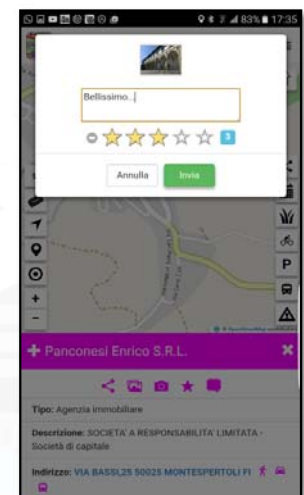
83% 17:35

Bellissimo..|

3

Annulla

Invia

P

Panconesi Enrico S.R.L.

Tipo: Agenzia immobiliare

Descrizione: SOCIETA' A RESPONSABILITA' LIMITATA - Società di capitale

Indirizzo: VIA BASSI,25 50025 MONTESPERTOLI FI